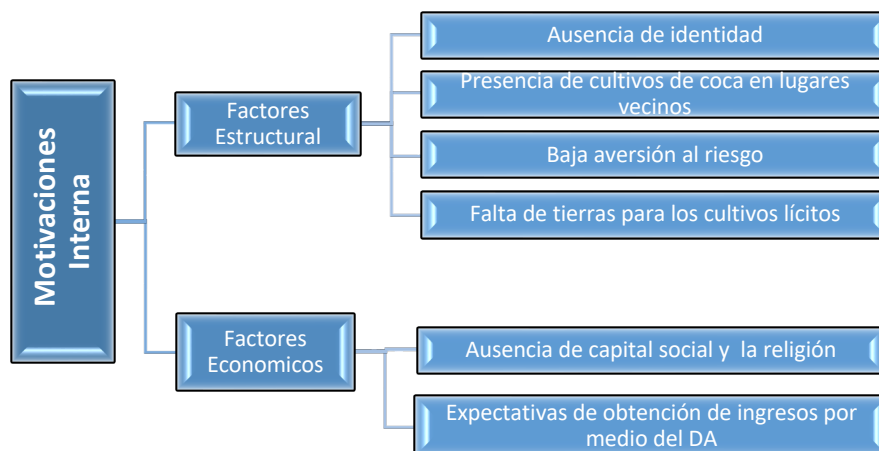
Motivaciones Interna

Factores Estructural

Ausencia de identidad

Presencia de cultivos de coca en lugares vecinos

Baja aversión al riesgo

Falta de tierras para los cultivos lícitos

Factores Economicos

Ausencia de capital social y la religión

Expectativas de obtención de ingresos por medio del DA